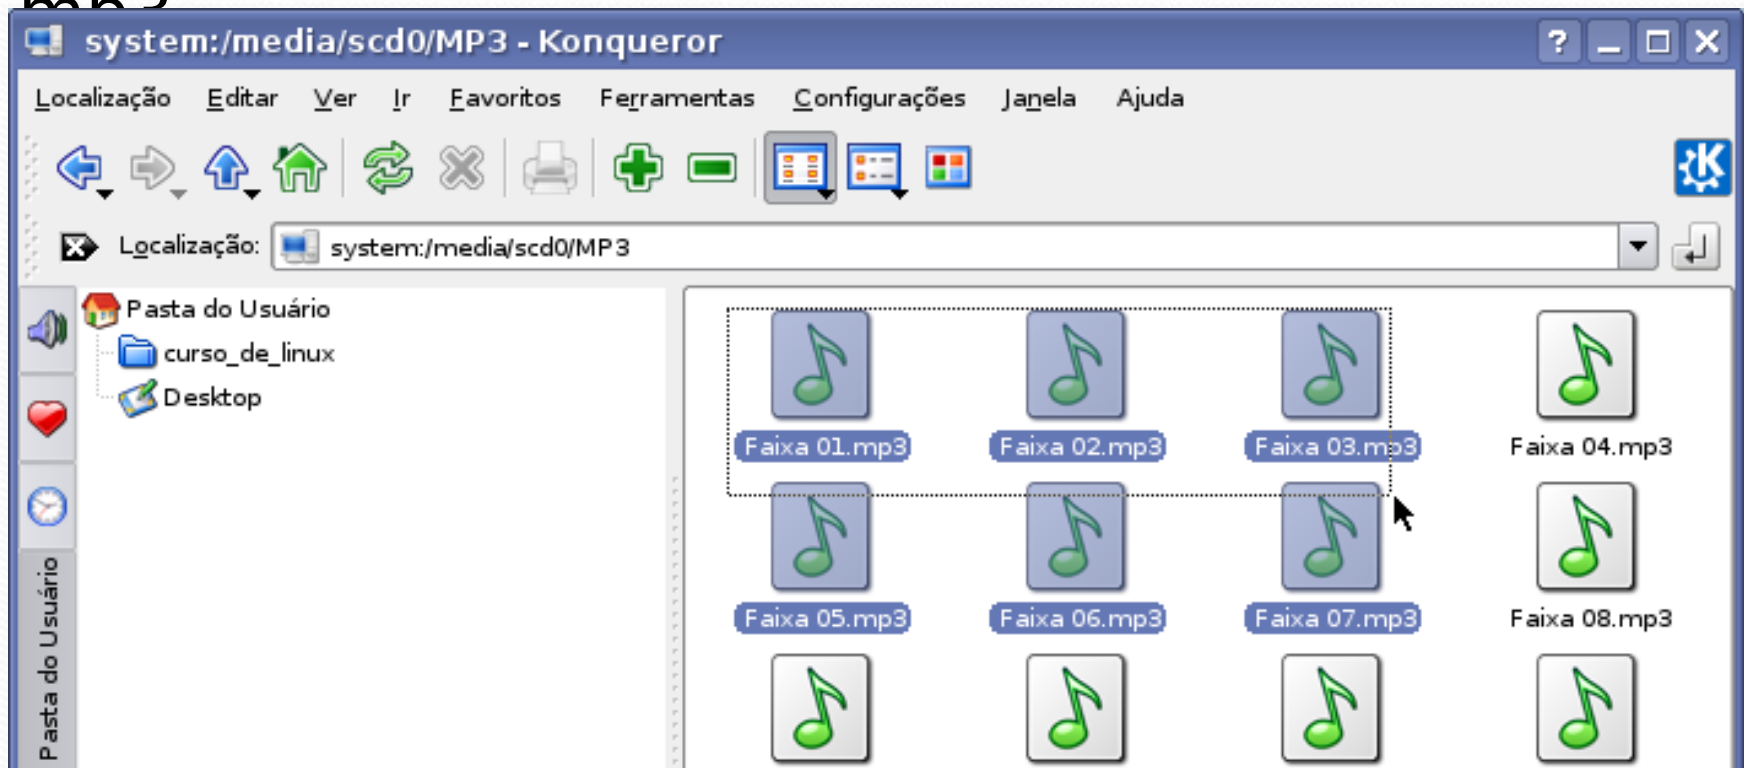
system:/media/scd0/MP3 - Konqueror

Localização Editar Ver Ir Favoritos Ferramentas Configurações Janela Ajuda

Localização: system:/media/scd0/MP3

Pasta do Usuário
curso_de_linux
Desktop

Pasta do Usuário

Faixa 01.mp3
Faixa 02.mp3
Faixa 03.mp3
Faixa 04.mp3
Faixa 05.mp3
Faixa 06.mp3
Faixa 07.mp3
Faixa 08.mp3